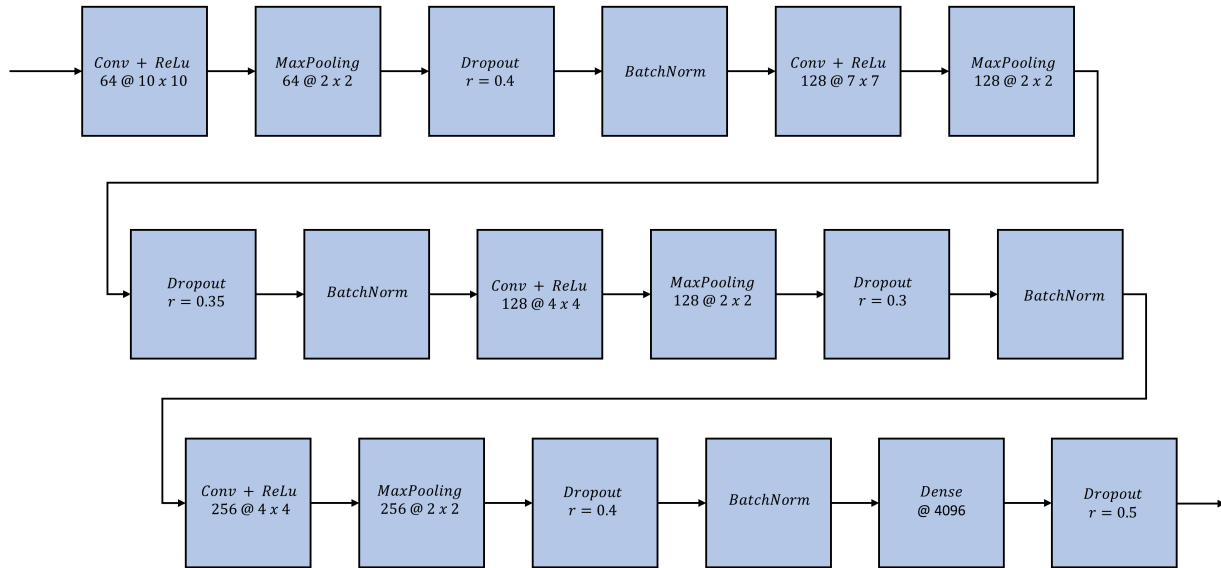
$Conv + ReLu$
$64 @ 10 \times 10$

$MaxPooling$
$64 @ 2 \times 2$

$Dropout$
$r = 0.4$

$BatchNorm$

$Conv + ReLu$
$128 @ 7 \times 7$

$MaxPooling$
$128 @ 2 \times 2$

$Dropout$
$r = 0.35$

$BatchNorm$

$Conv + ReLu$
$128 @ 4 \times 4$

$MaxPooling$
$128 @ 2 \times 2$

$Dropout$
$r = 0.3$

$BatchNorm$

$Conv + ReLu$
$256 @ 4 \times 4$

$MaxPooling$
$256 @ 2 \times 2$

$Dropout$
$r = 0.4$

$BatchNorm$

$Dense$
$@ 4096$

$Dropout$
$r = 0.5$